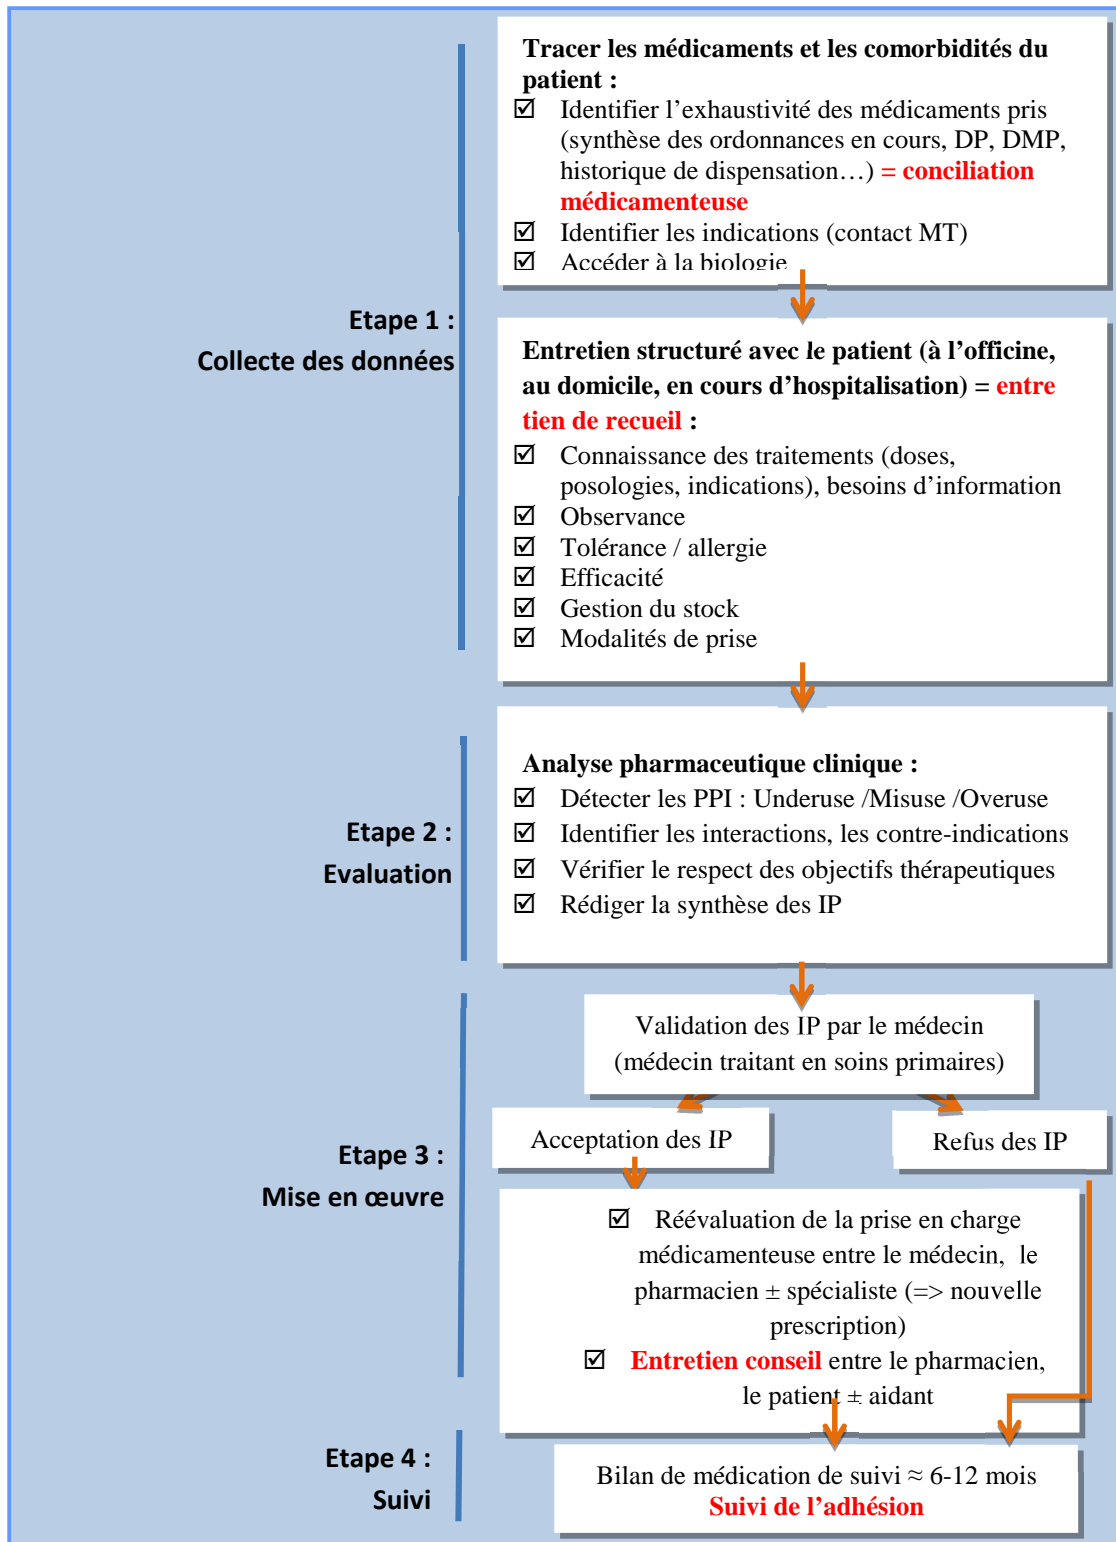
Etape 1 :
Collecte des données

Tracer les médicaments et les comorbidités du patient :
☑ Identifier l'exhaustivité des médicaments pris (synthèse des ordonnances en cours, DP, DMP, historique de dispensation…) = conciliation médicamenteuse
☑ Identifier les indications (contact MT)
☑ Accéder à la biologie

Entretien structuré avec le patient (à l'officine, au domicile, en cours d'hospitalisation) = entre tien de recueil :
☑ Connaissance des traitements (doses, posologies, indications), besoins d'information
☑ Observance
☑ Tolérance / allergie
☑ Efficacité
☑ Gestion du stock
☑ Modalités de prise

Etape 2 :
Evaluation

Analyse pharmaceutique clinique :
☑ Détecter les PPI : Underuse /Misuse /Overuse
☑ Identifier les interactions, les contre-indications
☑ Vérifier le respect des objectifs thérapeutiques
☑ Rédiger la synthèse des IP

Etape 3 :
Mise en œuvre

Validation des IP par le médecin
(médecin traitant en soins primaires)

Acceptation des IP

Refus des IP

☑ Réévaluation de la prise en charge médicamenteuse entre le médecin, le pharmacien ± spécialiste (=> nouvelle prescription)
☑ Entretien conseil entre le pharmacien, le patient ± aidant

Etape 4 :
Suivi

Bilan de médication de suivi ≈ 6-12 mois
Suivi de l'adhésion